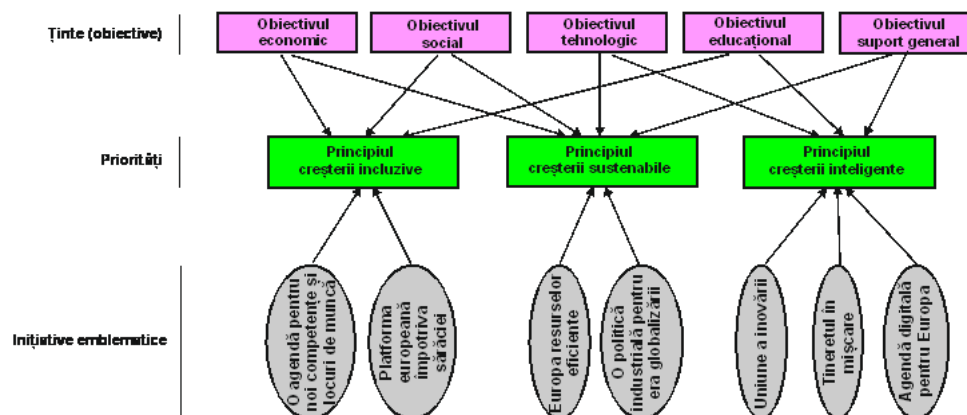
Ținte (obiective)

Obiectivul economic

Obiectivul social

Obiectivul tehnologic

Obiectivul educațional

Obiectivul suport general

Priorități

Principiul creșterii incluzive

Principiul creșterii sustenabile

Principiul creșterii inteligente

Inițiative emblematice

O agendă pentru noi competențe și locuri de muncă

Platforma europeană împotriva sărăciei

Europa resurselor eficiente

O politică industrială pentru era globalizării

Uniune a inovării

Tineretul în mișcare

Agendă digitală pentru Europa